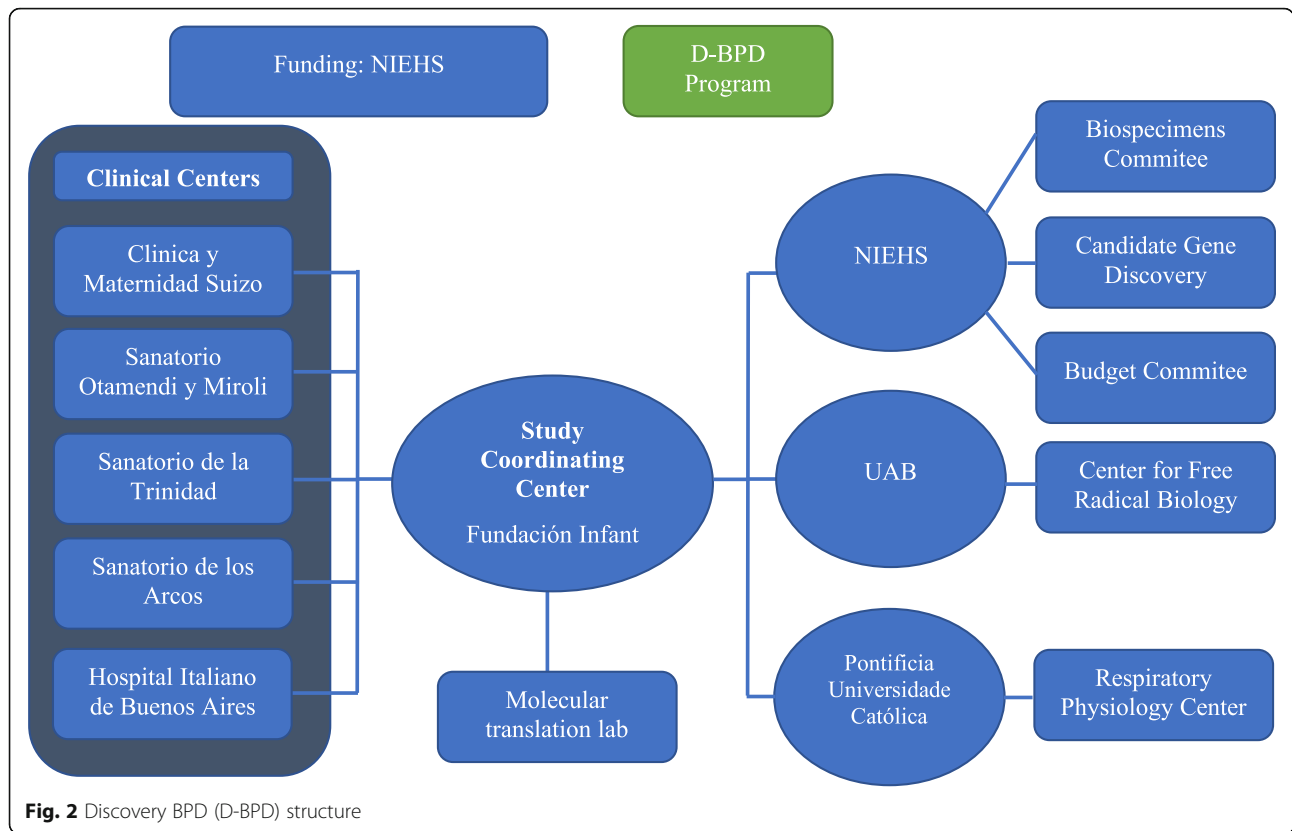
Funding: NIEHS

D-BPD Program

Clinical Centers

Clinica y Maternidad Suizo

Sanatorio Otamendi y Miroli

Sanatorio de la Trinidad

Sanatorio de los Arcos

Hospital Italiano de Buenos Aires

Study Coordinating Center

Fundación Infant

Molecular translation lab

NIEHS

UAB

Pontificia Universidade Católica

Biospecimens Commitee

Candidate Gene Discovery

Budget Commitee

Center for Free Radical Biology

Respiratory Physiology Center

**Fig. 2** Discovery BPD (D-BPD) structure